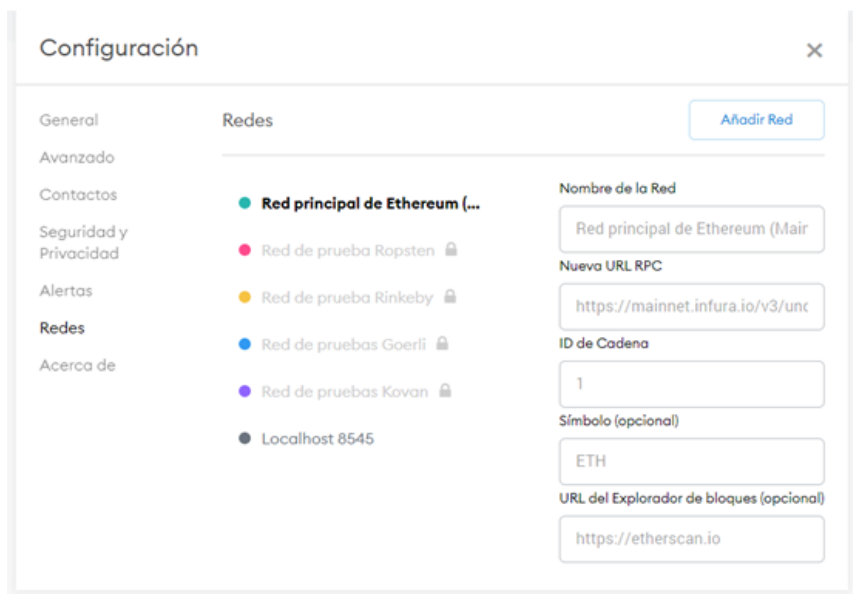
Configuración

×

General
Avanzado
Contactos
Seguridad y Privacidad
Alertas
Redes
Acerca de

Redes

Añadir Red

Red principal de Ethereum (...
Red de prueba Ropsten
Red de prueba Rinkeby
Red de pruebas Goerli
Red de pruebas Kovan
Localhost 8545

Nombre de la Red
Red principal de Ethereum (Mair
Nueva URL RPC
https://mainnet.infura.io/v3/unc
ID de Cadena
1
Símbolo (opcional)
ETH
URL del Explorador de bloques (opcional)
https://etherscan.io